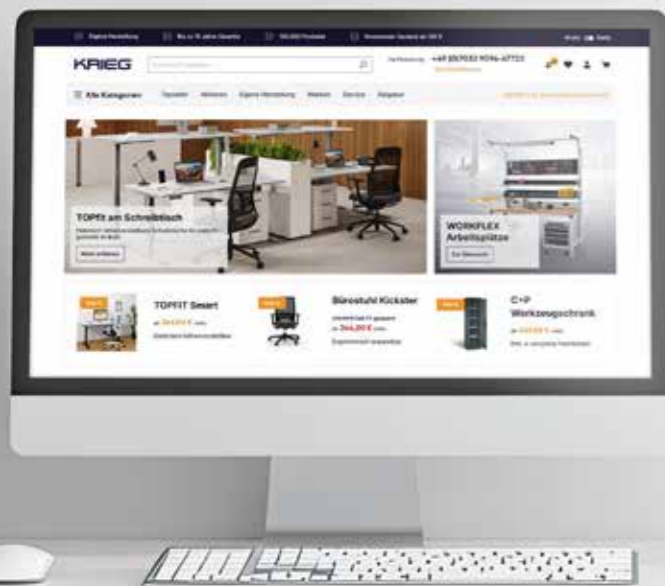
Eigene Herstellung | Bis zu 15 Jahre Garantie | 100.000 Produkte | Kostenloser Versand ab 199 €

KRIEG

+49 (0)7032 9096-47733

Alle Kategorien

TOPFit am Schreibtisch

Mehr erfahren

WORKFLEX Arbeitsplätze

Zu Übersicht

TOPFIT Smart

Bürostuhl Kickster

344,00 €

C+P Werkzeugschrank